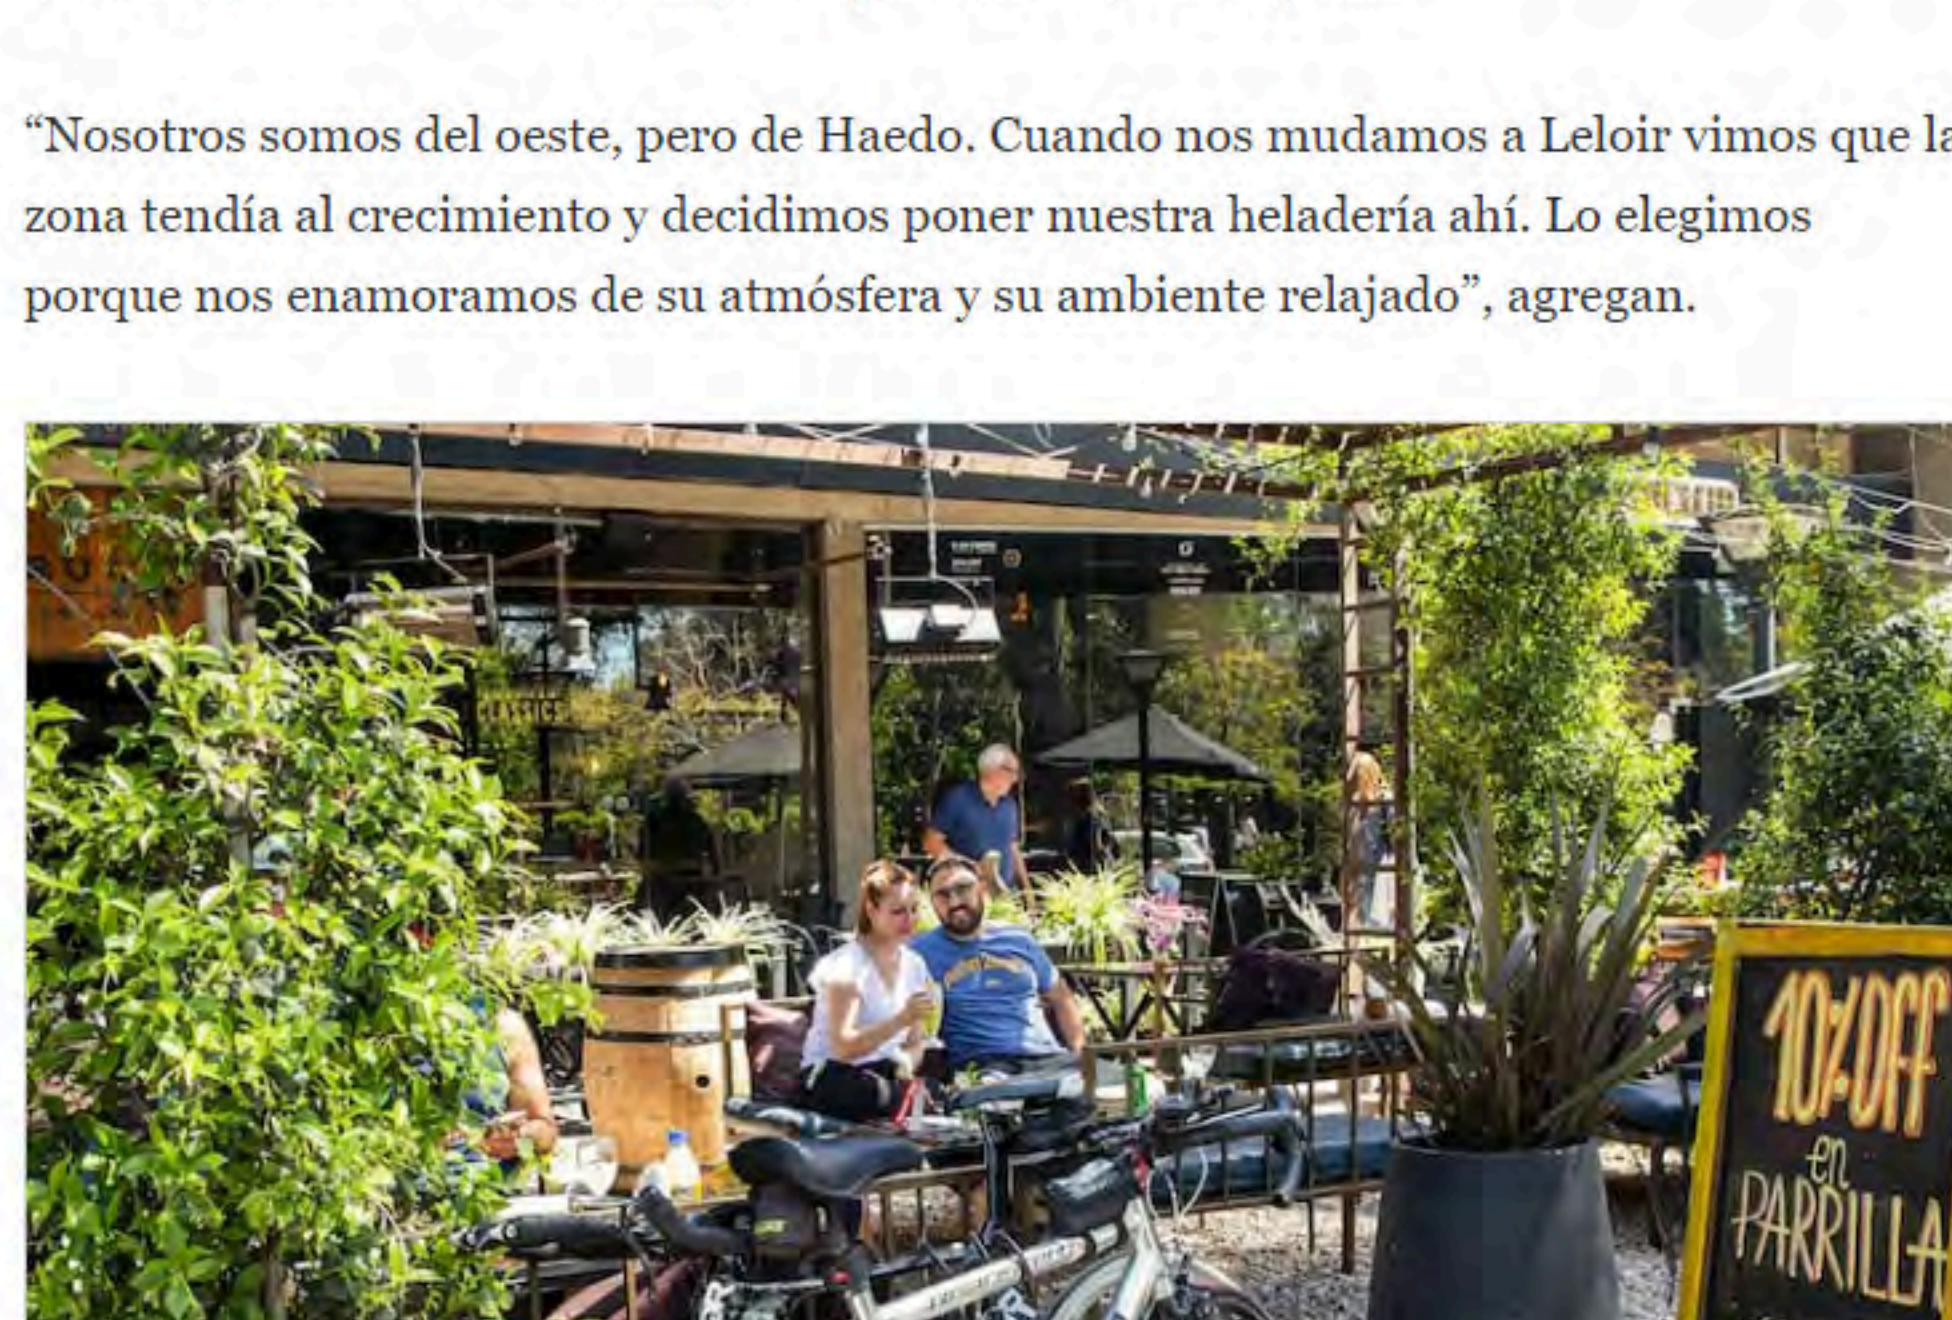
“Nosotros somos del oeste, pero de Haedo. Cuando nos mudamos a Leloir vimos que la zona tendía al crecimiento y decidimos poner nuestra heladería ahí. Lo elegimos porque nos enamoramos de su atmósfera y su ambiente relajado”, agregan.

CLASSICS

10% OFF en PARRILLA